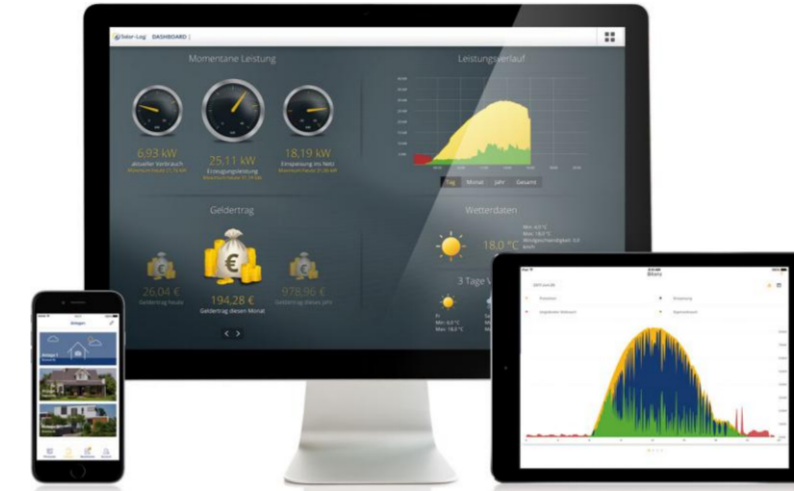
Solar-Log DASHBOARD

Momentane Leistung

6,93 kW
aktueller Verbrauch

25,11 kW
Erzeugungsleistung

18,19 kW
Einspeisung ins Netz

Leistungsverlauf

Tag Monat Jahr Gesamt

Geldertrag

26,04 €
Geldertrag heute

194,28 €
Geldertrag diesen Monat

978,96 €
Geldertrag dieses Jahr

Wetterdaten

18,0 °C

3 Tage V

Anlagen

Bilanz